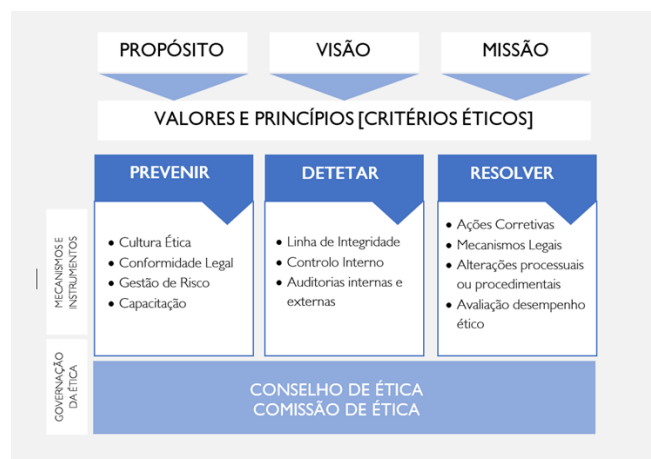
PROPÓSITO

VISÃO

MISSÃO

VALORES E PRINCÍPIOS [CRITÉRIOS ÉTICOS]

MECANISMOS E INSTRUMENTOS

PREVENIR

- Cultura Ética
- Conformidade Legal
- Gestão de Risco
- Capacitação

DETETAR

- Linha de Integridade
- Controlo Interno
- Auditorias internas e externas

RESOLVER

- Ações Corretivas
- Mecanismos Legais
- Alterações processuais ou procedimentais
- Avaliação desempenho ético

GOVERNAÇÃO DA ÉTICA

CONSELHO DE ÉTICA
COMISSÃO DE ÉTICA